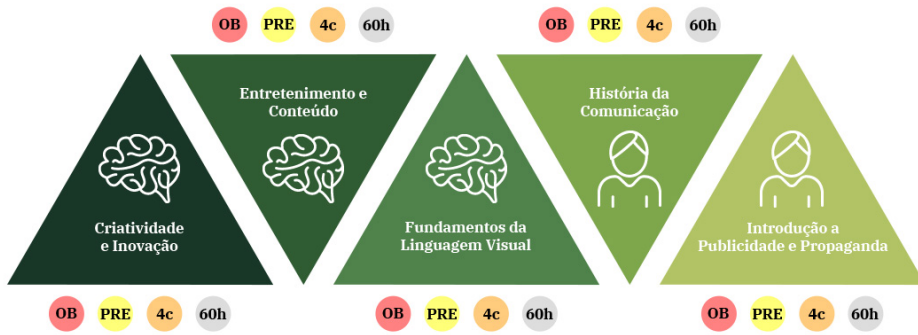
OB PRE 4c 60h

OB PRE 4c 60h

Entretenimento e Conteúdo

História da Comunicação

Criatividade e Inovação

Fundamentos da Linguagem Visual

Introdução a Publicidade e Propaganda

OB PRE 4c 60h

OB PRE 4c 60h

OB PRE 4c 60h